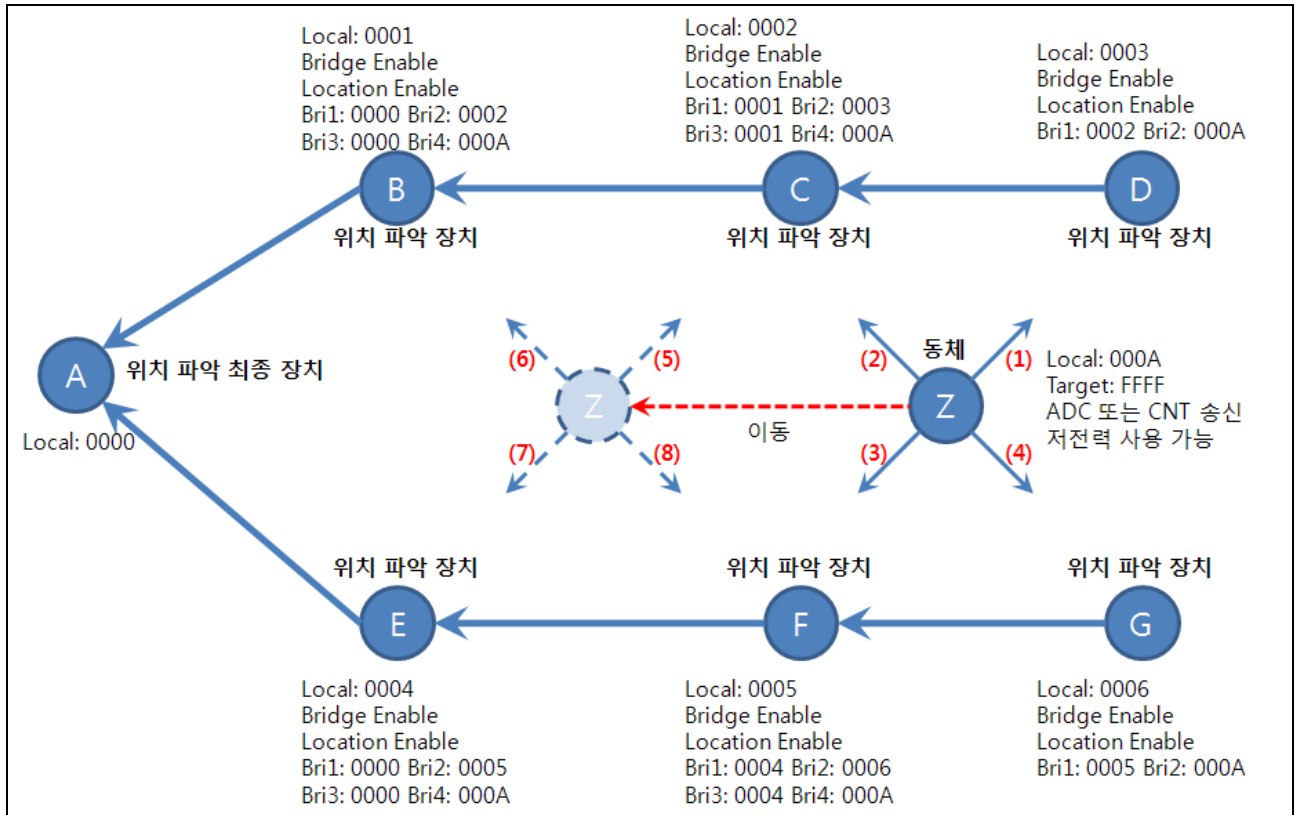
Local: 0001
Bridge Enable
Location Enable
Bri1: 0000 Bri2: 0002
Bri3: 0000 Bri4: 000A

Local: 0002
Bridge Enable
Location Enable
Bri1: 0001 Bri2: 0003
Bri3: 0001 Bri4: 000A

Local: 0003
Bridge Enable
Location Enable
Bri1: 0002 Bri2: 000A

B
위치 파악 장치

C
위치 파악 장치

D
위치 파악 장치

A
위치 파악 최종 장치
Local: 0000

(6) (5)
Z
(7) (8)

이동

(2) 동체 (1)
Z
(3) (4)

Local: 000A
Target: FFFF
ADC 또는 CNT 송신
저전력 사용 가능

위치 파악 장치
E

위치 파악 장치
F

위치 파악 장치
G

Local: 0004
Bridge Enable
Location Enable
Bri1: 0000 Bri2: 0005
Bri3: 0000 Bri4: 000A

Local: 0005
Bridge Enable
Location Enable
Bri1: 0004 Bri2: 0006
Bri3: 0004 Bri4: 000A

Local: 0006
Bridge Enable
Location Enable
Bri1: 0005 Bri2: 000A